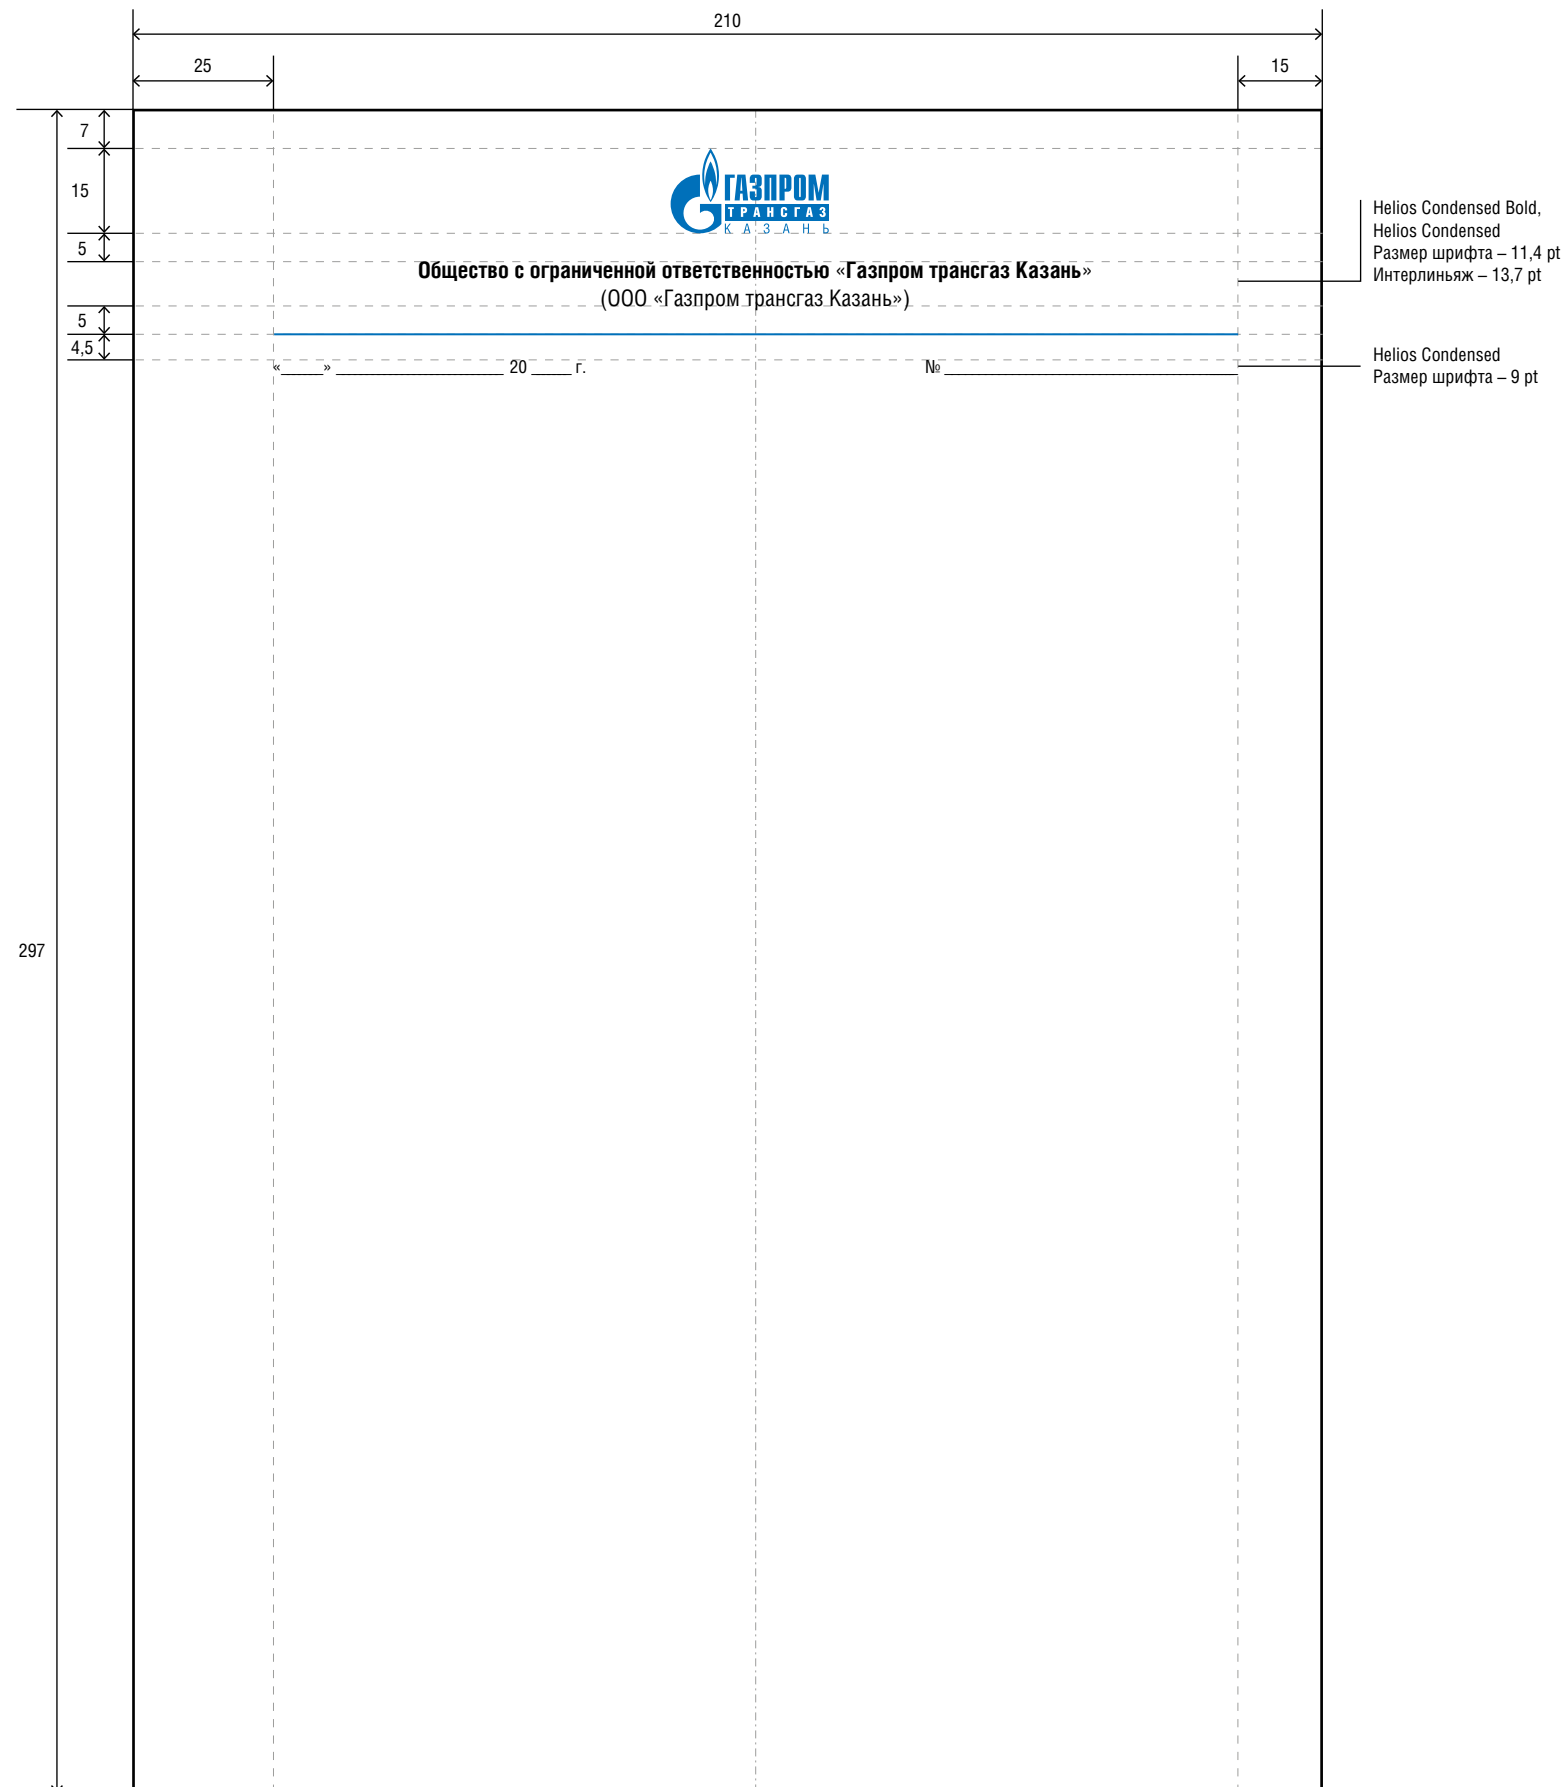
210

25

15

7

15

5

5

4,5

297

ГАЗПРОМ
ТРАНСГАЗ
КАЗАНЬ

Общество с ограниченной ответственностью «Газпром трансгаз Казань»
(ООО «Газпром трансгаз Казань»)

«____» ________________ 20 ____ г.

№ ______________________________

Helios Condensed Bold,
Helios Condensed
Размер шрифта – 11,4 pt
Интерлиньяж – 13,7 pt

Helios Condensed
Размер шрифта – 9 pt